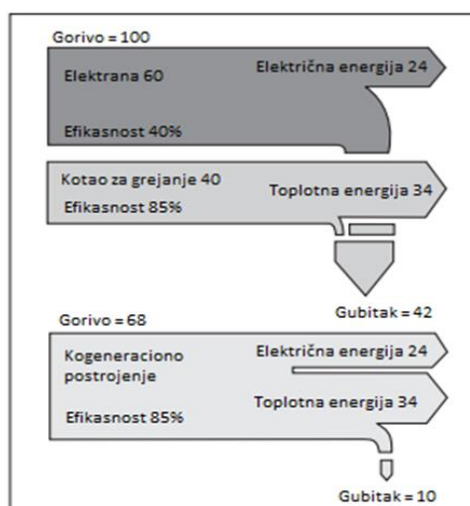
Gorivo = 100

Elektrana 60

Električna energija 24

Efikasnost 40%

Kotao za grejanje 40

Efikasnost 85%

Toplotna energija 34

Gubitak = 42

Gorivo = 68

Kogeneraciono postrojenje

Električna energija 24

Efikasnost 85%

Toplotna energija 34

Gubitak = 10